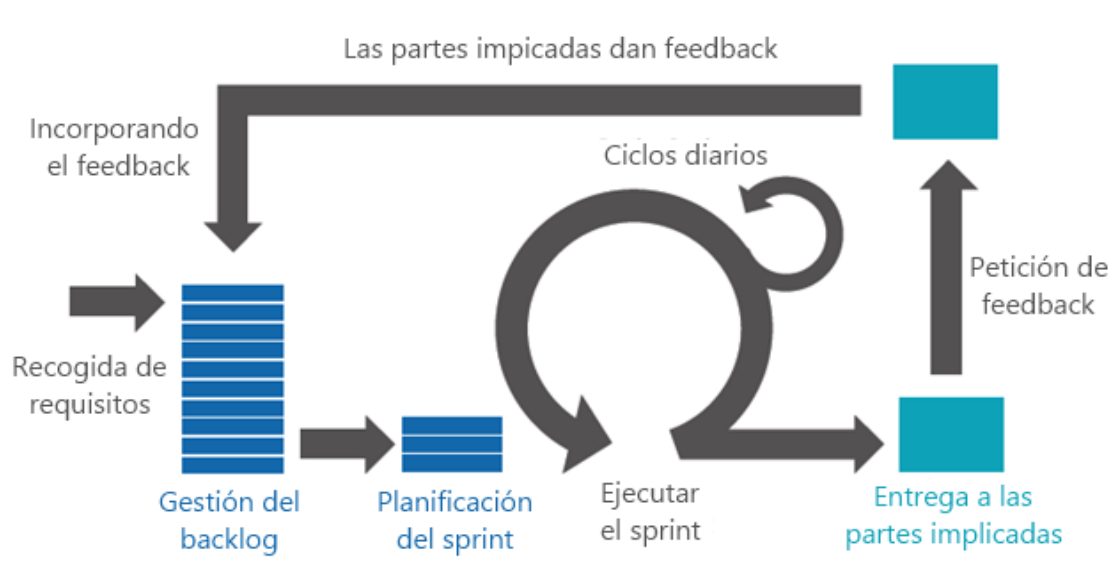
Las partes impicadas dan feedback

Incorporando el feedback

Ciclos diarios

Petición de feedback

Recogida de requisitos

Gestión del backlog

Planificación del sprint

Ejecutar el sprint

Entrega a las partes implicadas